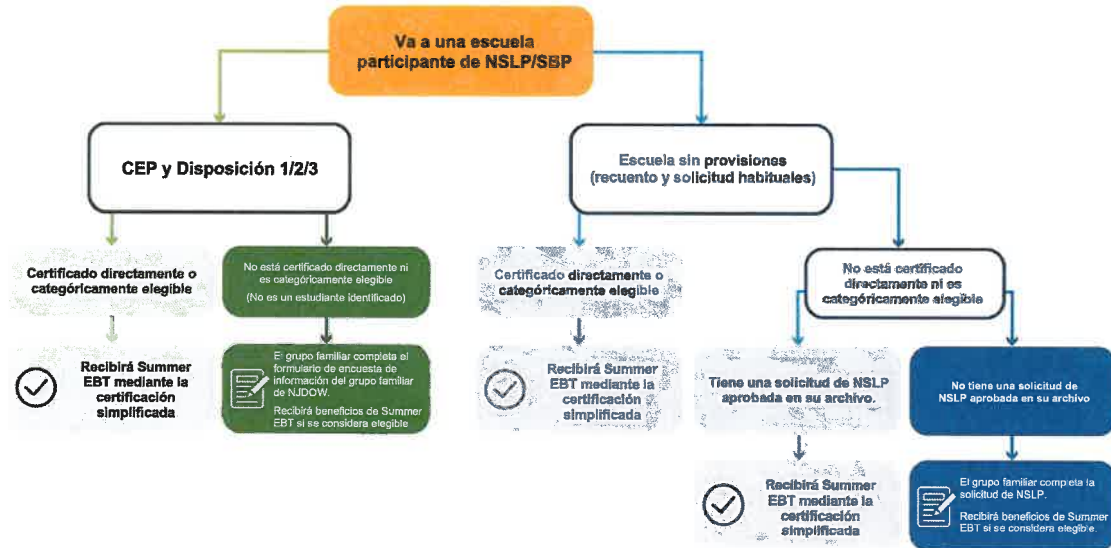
Va a una escuela participante de NSLP/SBP

CEP y Disposición 1/2/3

Certificado directamente o categóricamente elegible

Recibirá Summer EBT mediante la certificación simplificada

No está certificado directamente ni es categóricamente elegible

(No es un estudiante identificado)

El grupo familiar completa el formulario de encuesta de información del grupo familiar de NJDOW.

Recibirá beneficios de Summer EBT si se considera elegible

Escuela sin provisiones (recuento y solicitud habituales)

Certificado directamente o categóricamente elegible

Recibirá Summer EBT mediante la certificación simplificada

No está certificado directamente ni es categóricamente elegible

Tiene una solicitud de NSLP aprobada en su archivo.

Recibirá Summer EBT mediante la certificación simplificada

No tiene una solicitud de NSLP aprobada en su archivo

El grupo familiar completa la solicitud de NSLP.

Recibirá beneficios de Summer EBT si se considera elegible.